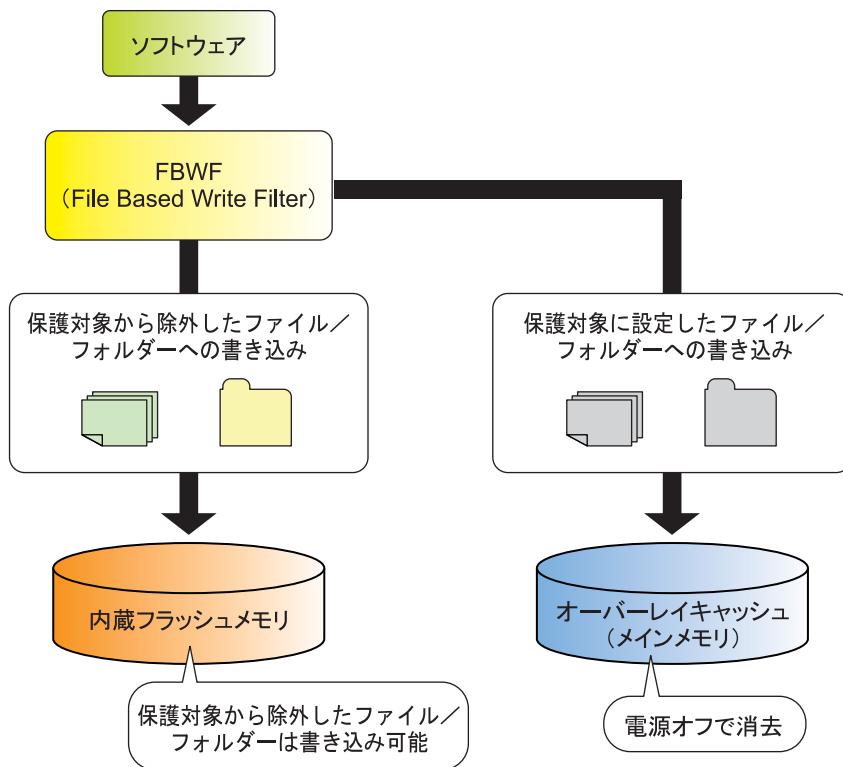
ソフトウェア

FBWF
(File Based Write Filter)

保護対象から除外したファイル／フォルダーへの書き込み

保護対象に設定したファイル／フォルダーへの書き込み

内蔵フラッシュメモリ

オーバーレイキャッシュ
(メインメモリ)

保護対象から除外したファイル／フォルダーは書き込み可能

電源オフで消去